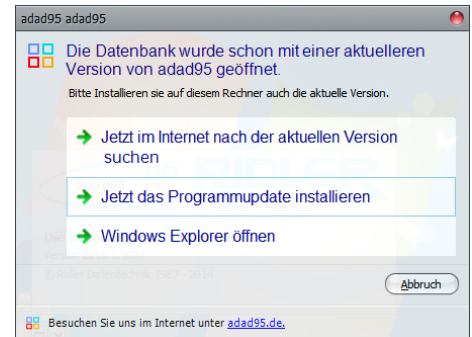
adad95 adad95

Die Datenbank wurde schon mit einer aktuelleren Version von adad95 geöffnet.

Bitte Installieren sie auf diesem Rechner auch die aktuelle Version.

Jetzt im Internet nach der aktuellen Version suchen

Jetzt das Programmupdate installieren

Windows Explorer öffnen

Abbruch

Besuchen Sie uns im Internet unter adad95.de.